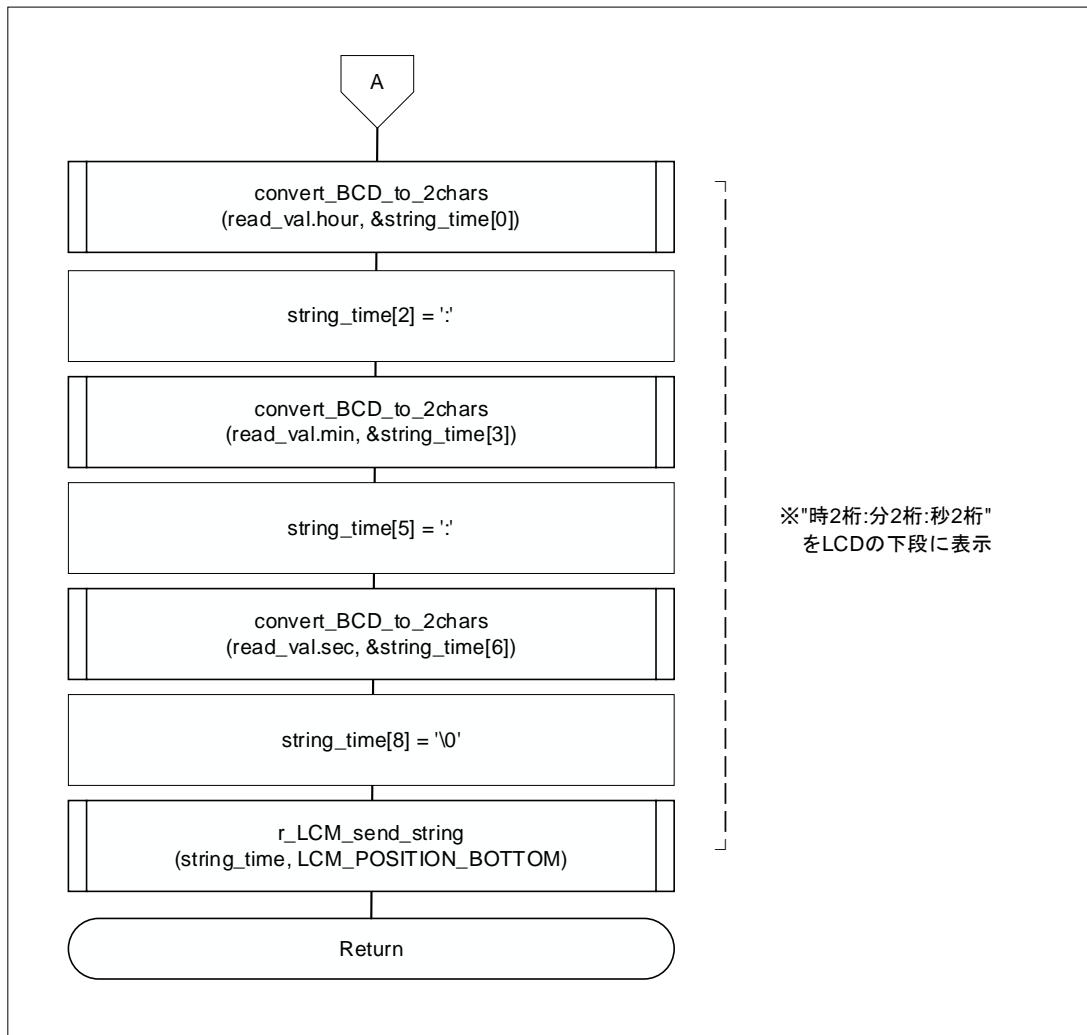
A

convert_BCD_to_2chars
(read_val.hour, &string_time[0])

string_time[2] = ':'

convert_BCD_to_2chars
(read_val.min, &string_time[3])

string_time[5] = ':'

convert_BCD_to_2chars
(read_val.sec, &string_time[6])

string_time[8] = '\0'

r_LCM_send_string
(string_time, LCM_POSITION_BOTTOM)

Return

※"時2桁:分2桁:秒2桁"
をLCDの下段に表示